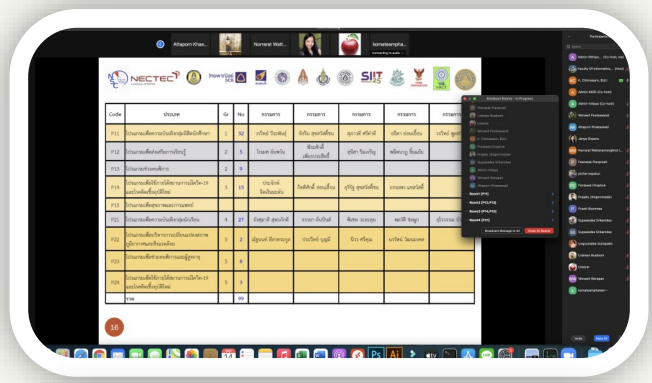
Athaporn Khae...

Nonserat Watt...

komsakaenpha...

NECTEC

SIIT

| Code | ประเภท | Gr | No | กรรมการ | กรรมการ | กรรมการ | กรรมการ | กรรมการ |
|---|---|---|---|---|---|---|---|---|
| P11 | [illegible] | 1 | 52 | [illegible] | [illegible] | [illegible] | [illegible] | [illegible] |
| P12 | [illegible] | 2 | 5 | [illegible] | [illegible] | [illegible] | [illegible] | |
| P13 | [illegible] | 2 | 9 | | | | | |
| P14 | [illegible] | 3 | 15 | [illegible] | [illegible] | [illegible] | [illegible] | |
| P15 | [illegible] | | | | | | | |
| P21 | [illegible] | 4 | 27 | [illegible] | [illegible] | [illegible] | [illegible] | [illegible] |
| P22 | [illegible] | 5 | 2 | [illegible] | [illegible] | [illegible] | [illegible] | |
| P23 | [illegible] | 5 | 6 | | | | | |
| P24 | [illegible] | 5 | 3 | | | | | |
| | รวม | | 99 | | | | | |

16

Breakout Rooms - In Progress

Broadcast Message to All

Close All Rooms

Participants